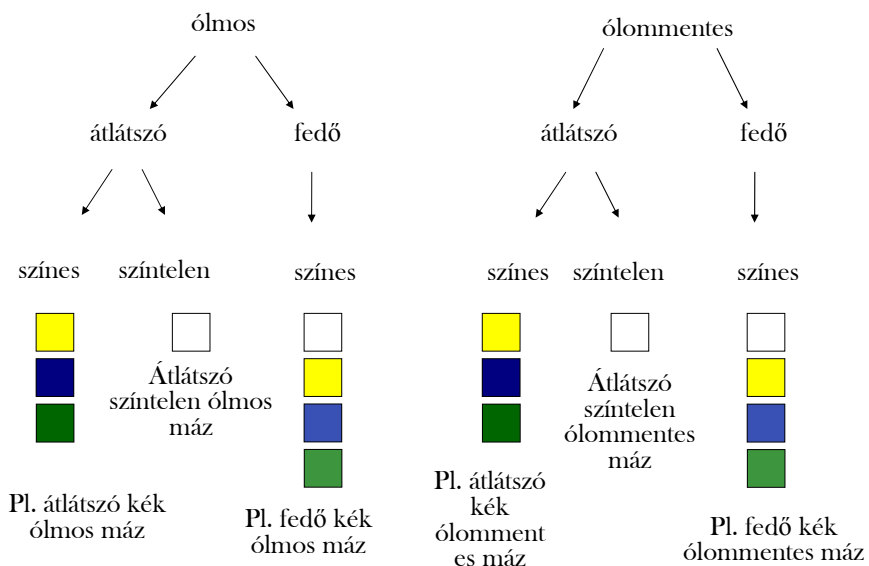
ólmos

átlátszó

fedő

színes

színtelen

színes

Átlátszó színtelen ólmos máz

Pl. átlátszó kék ólmos máz

Pl. fedő kék ólmos máz

ólommentes

átlátszó

fedő

színes

színtelen

színes

Átlátszó színtelen ólommentes máz

Pl. átlátszó kék ólomment es máz

Pl. fedő kék ólommentes máz